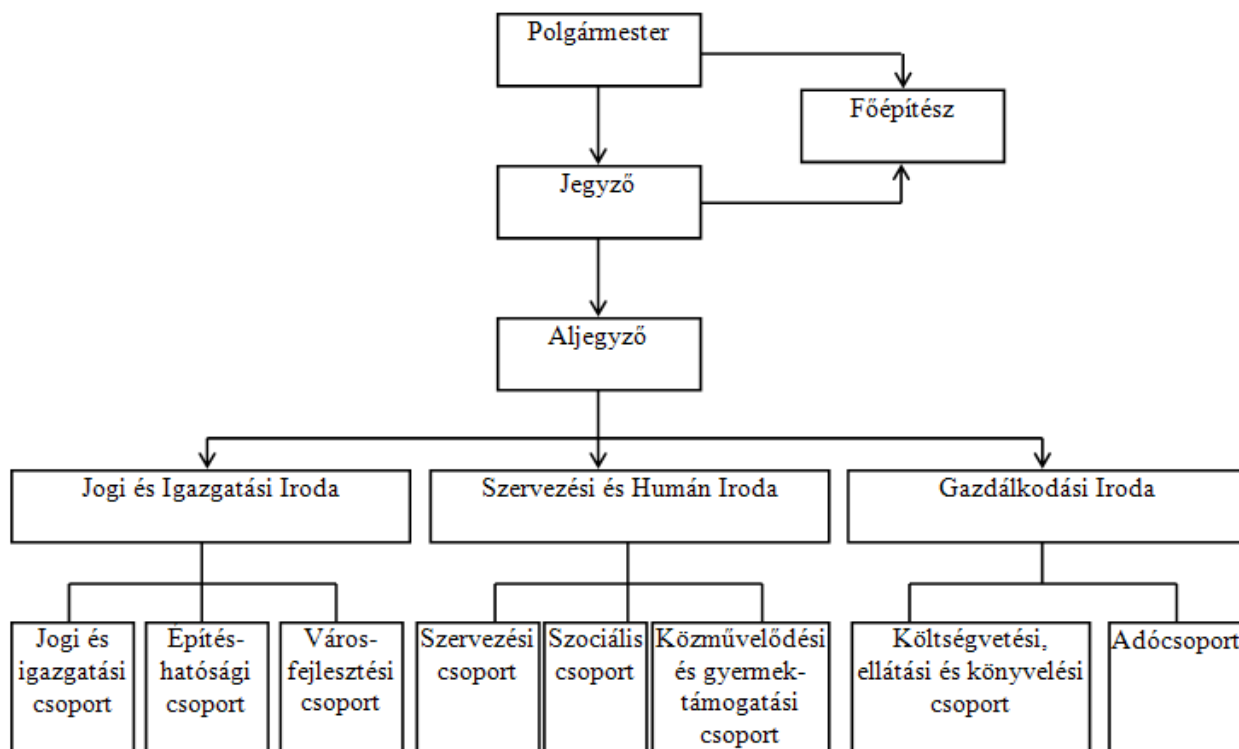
Polgármester

Főépítész

Jegyző

Aljegyző

Jogi és Igazgatási Iroda

Szervezési és Humán Iroda

Gazdálkodási Iroda

Jogi és igazgatási csoport

Építés-hatósági csoport

Város-fejlesztési csoport

Szervezési csoport

Szociális csoport

Közművelődési és gyermek-támogatási csoport

Költségvetési, ellátási és könyvelési csoport

Adócsoport